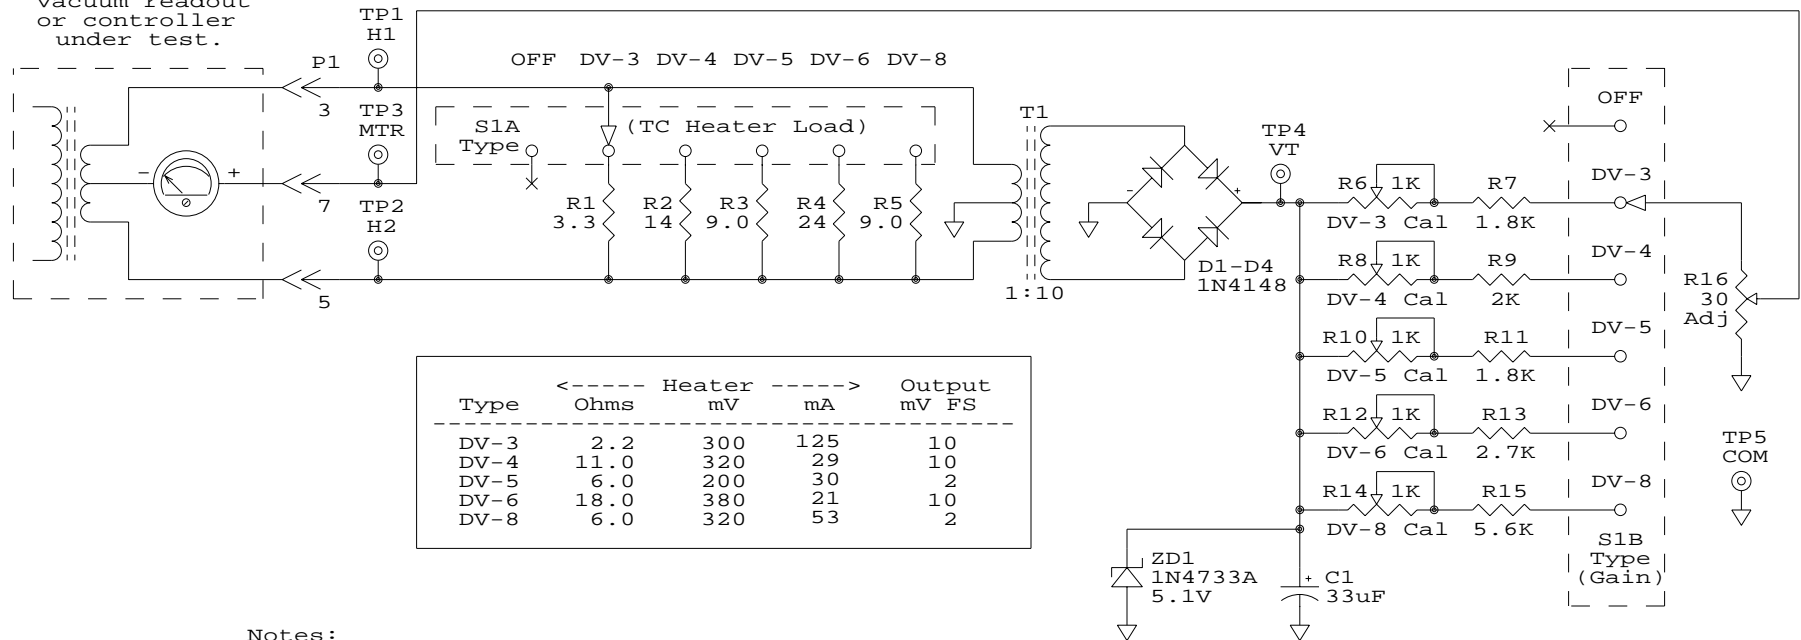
Vacuum readout or controller under test.

TP1 H1

P1

3

TP3 MTR

7

TP2 H2

5

OFF DV-3 DV-4 DV-5 DV-6 DV-8

S1A Type

(TC Heater Load)

R1 3.3

R2 14

R3 9.0

R4 24

R5 9.0

T1

1:10

TP4 VT

D1-D4 1N4148

R6 1K

DV-3 Cal

R7 1.8K

R8 1K

DV-4 Cal

R9 2K

R10 1K

DV-5 Cal

R11 1.8K

R12 1K

DV-6 Cal

R13 2.7K

R14 1K

DV-8 Cal

R15 5.6K

OFF

DV-3

DV-4

DV-5

DV-6

DV-8

S1B Type (Gain)

R16 30 Adj

TP5 COM

ZD1 1N4733A 5.1V

C1 33uF

| Type | <----- Heater Ohms | mV | -----> mA | Output mV FS |
|---|---|---|---|---|
| DV-3 | 2.2 | 300 | 125 | 10 |
| DV-4 | 11.0 | 320 | 29 | 10 |
| DV-5 | 6.0 | 200 | 30 | 2 |
| DV-6 | 18.0 | 380 | 21 | 10 |
| DV-8 | 6.0 | 320 | 53 | 2 |

Notes: